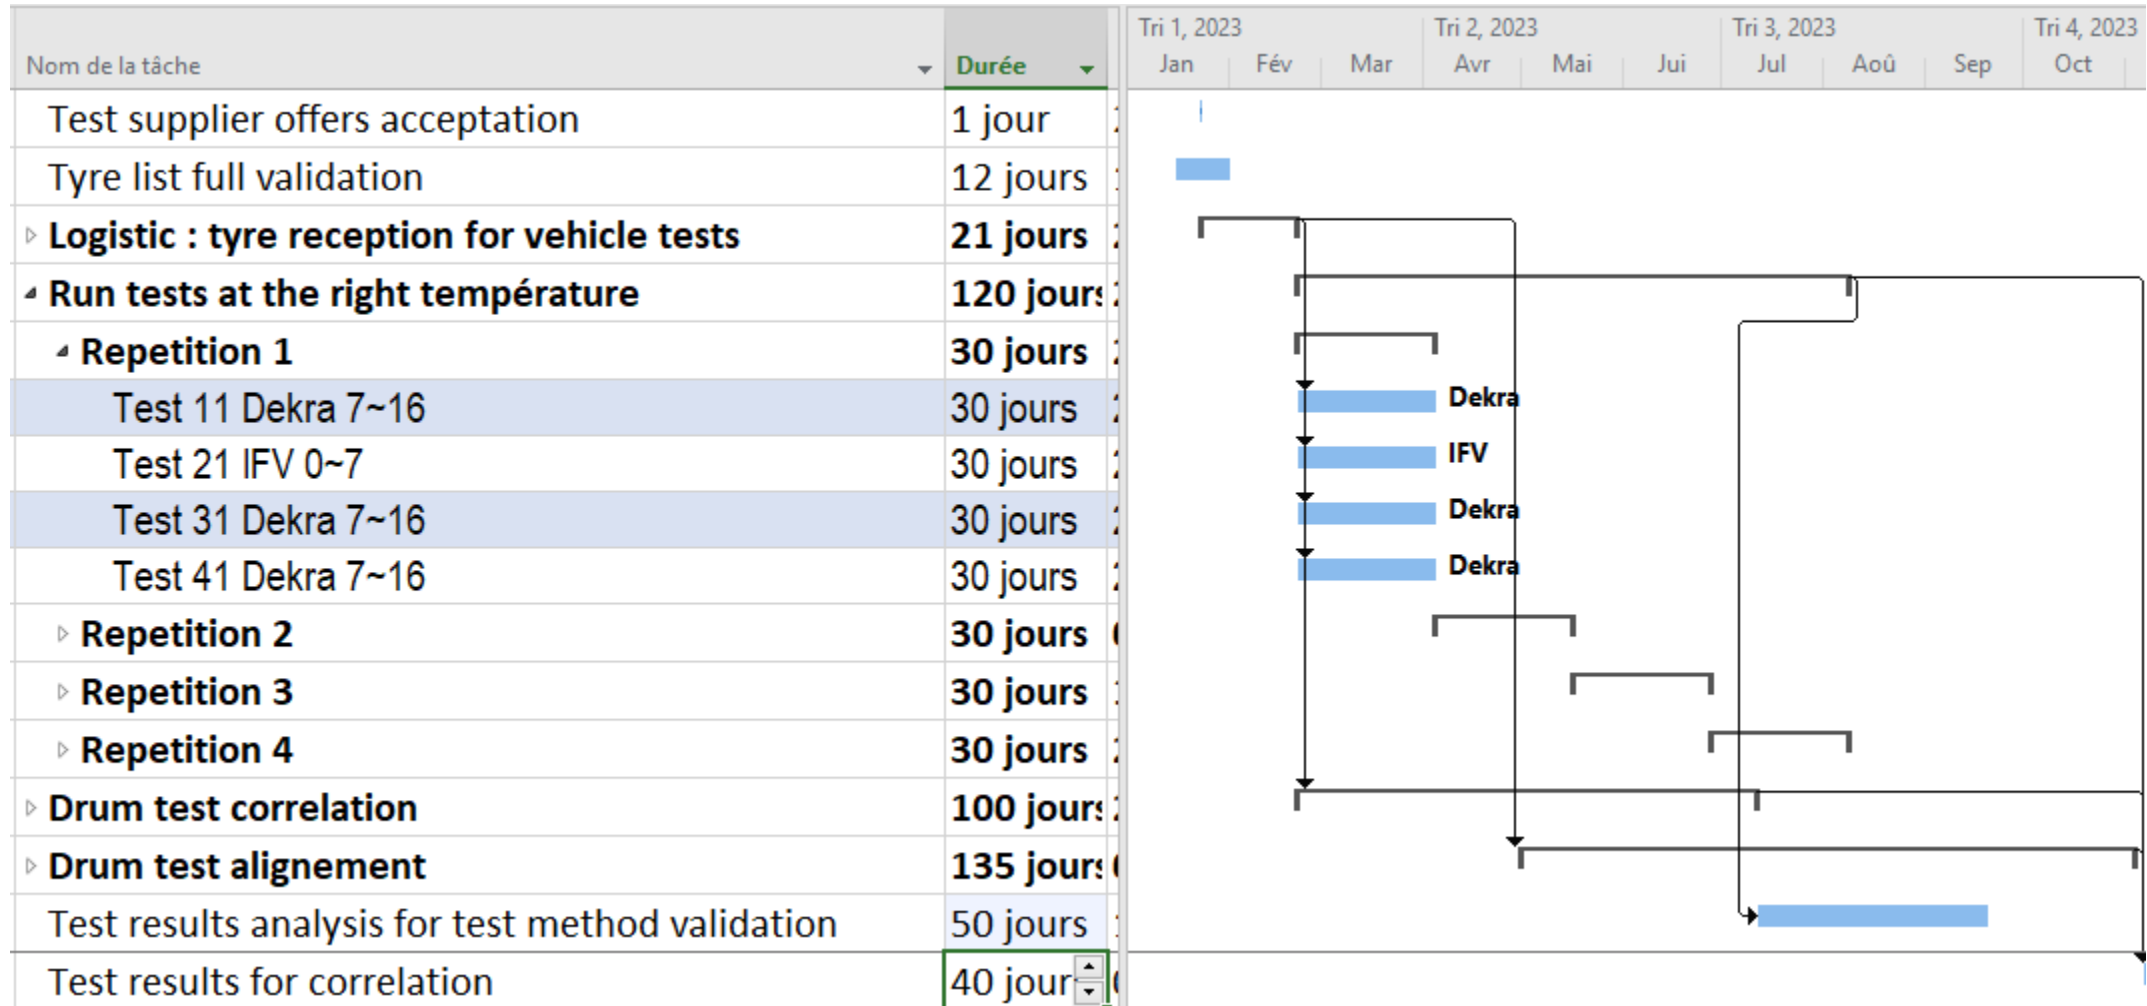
| Nom de la tâche | Durée |
|---|---|
| Test supplier offers acceptation | 1 jour |
| Tyre list full validation | 12 jours |
| Logistic : tyre reception for vehicle tests | 21 jours |
| Run tests at the right température | 120 jours |
| Repetition 1 | 30 jours |
| Test 11 Dekra 7~16 | 30 jours |
| Test 21 IFV 0~7 | 30 jours |
| Test 31 Dekra 7~16 | 30 jours |
| Test 41 Dekra 7~16 | 30 jours |
| Repetition 2 | 30 jours |
| Repetition 3 | 30 jours |
| Repetition 4 | 30 jours |
| Drum test correlation | 100 jours |
| Drum test alignement | 135 jours |
| Test results analysis for test method validation | 50 jours |
| Test results for correlation | 40 jour |

Tri 1, 2023 Tri 2, 2023 Tri 3, 2023 Tri 4, 2023
Jan Fév Mar Avr Mai Jui Jul Aoû Sep Oct

Dekra
IFV
Dekra
Dekra